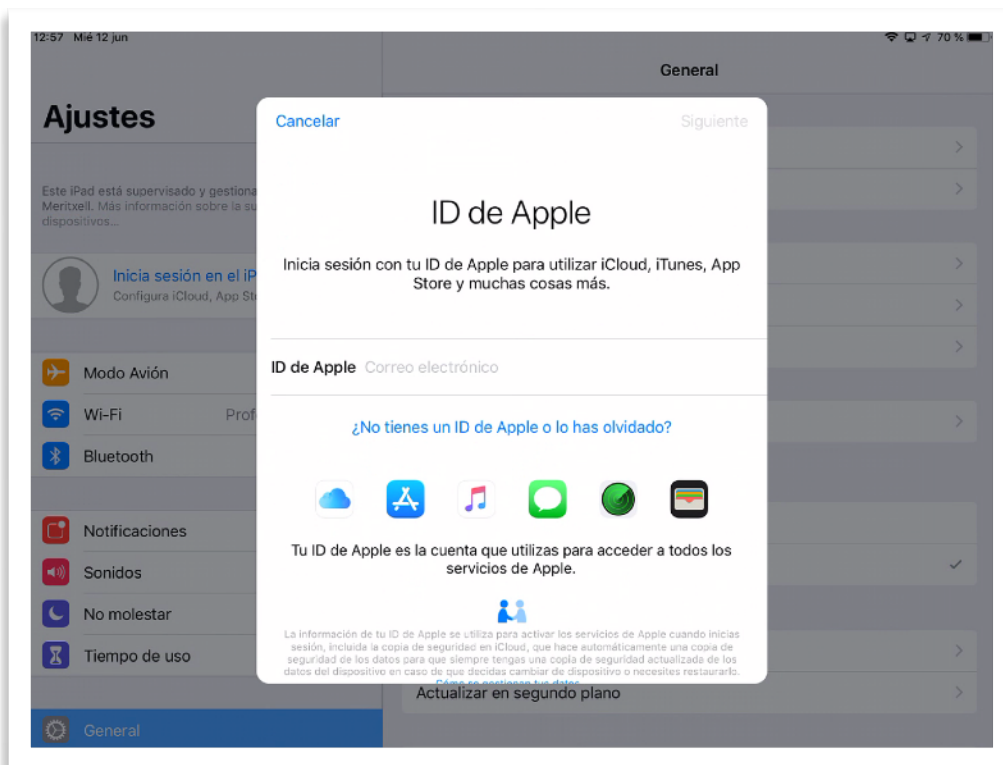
12:57 Mié 12 jun

70 %

General

Ajustes

Este iPad está supervisado y gestiona
Meritxell. Más información sobre la su
dispositivos...

Inicia sesión en el iP
Configura iCloud, App St

Modo Avión

Wi-Fi Prof

Bluetooth

Notificaciones

Sonidos

No molestar

Tiempo de uso

General

Cancelar

Siguiente

ID de Apple

Inicia sesión con tu ID de Apple para utilizar iCloud, iTunes, App Store y muchas cosas más.

ID de Apple Correo electrónico

¿No tienes un ID de Apple o lo has olvidado?

Tu ID de Apple es la cuenta que utilizas para acceder a todos los servicios de Apple.

La información de tu ID de Apple se utiliza para activar los servicios de Apple cuando inicias sesión, incluida la copia de seguridad en iCloud, que hace automáticamente una copia de seguridad de los datos para que siempre tengas una copia de seguridad actualizada de los datos del dispositivo en caso de que decidas cambiar de dispositivo o necesites restaurarlo.

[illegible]

Actualizar en segundo plano